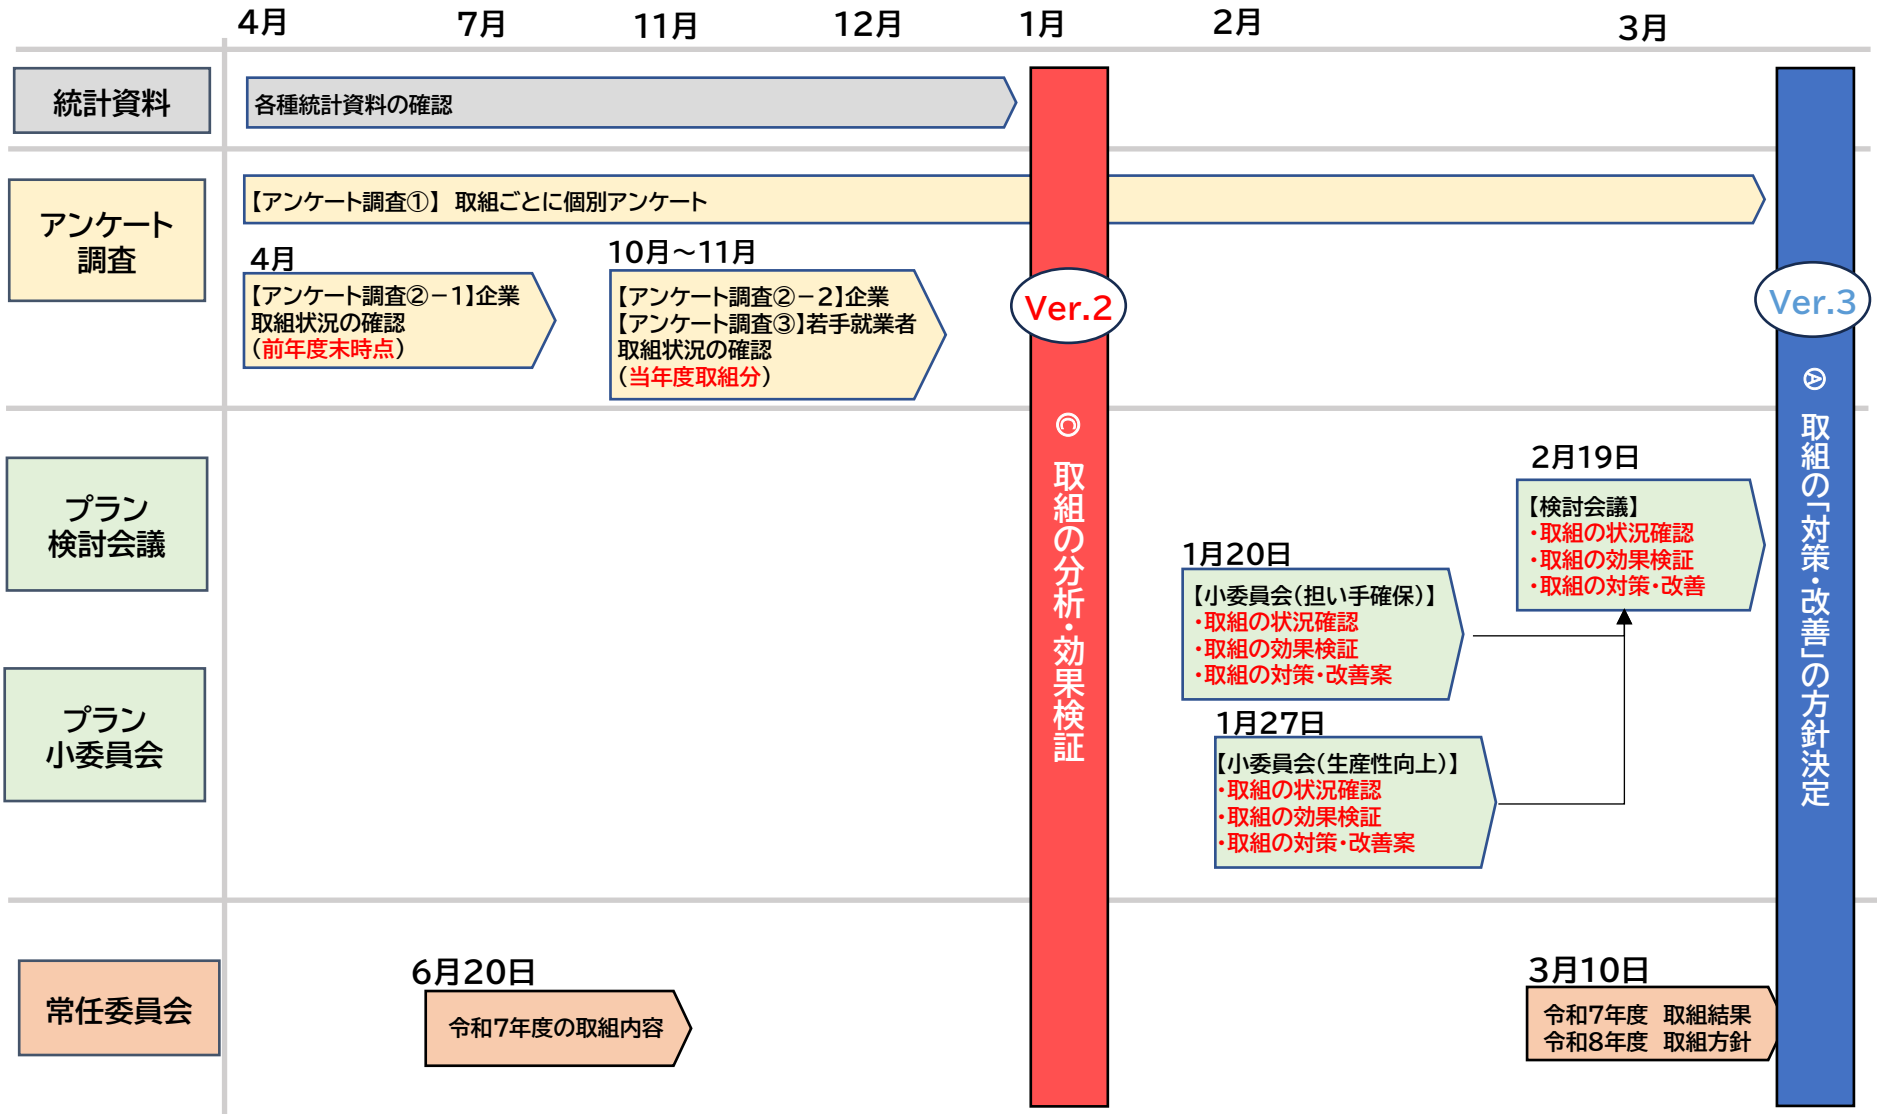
4月 7月 11月 12月 1月 2月 3月

統計資料

各種統計資料の確認

アンケート調査

【アンケート調査①】 取組ごとに個別アンケート

4月
【アンケート調査②－1】企業取組状況の確認（前年度末時点）

10月～11月
【アンケート調査②－2】企業
【アンケート調査③】若手就業者取組状況の確認（当年度取組分）

Ver.2

◎ 取組の分析・効果検証

Ver.3

◎ 取組の「対策・改善」の方針決定

プラン検討会議

プラン小委員会

2月19日
【検討会議】
・取組の状況確認
・取組の効果検証
・取組の対策・改善

1月20日
【小委員会(担い手確保)】
・取組の状況確認
・取組の効果検証
・取組の対策・改善案

1月27日
【小委員会(生産性向上)】
・取組の状況確認
・取組の効果検証
・取組の対策・改善案

常任委員会

6月20日
令和7年度の取組内容

3月10日
令和7年度 取組結果
令和8年度 取組方針